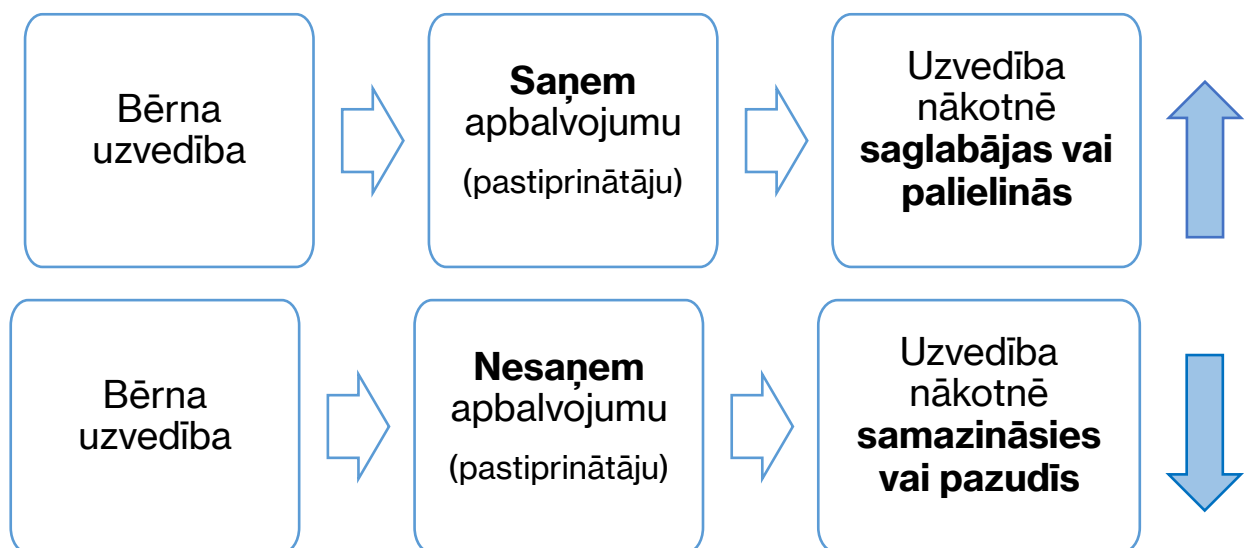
Bērna uzvedība

**Saņem** apbalvojumu

(pastiprinātāju)

Uzvedība nākotnē **saglabājas vai palielinās**

Bērna uzvedība

**Nesaņem** apbalvojumu

(pastiprinātāju)

Uzvedība nākotnē **samazināsies vai pazudīs**